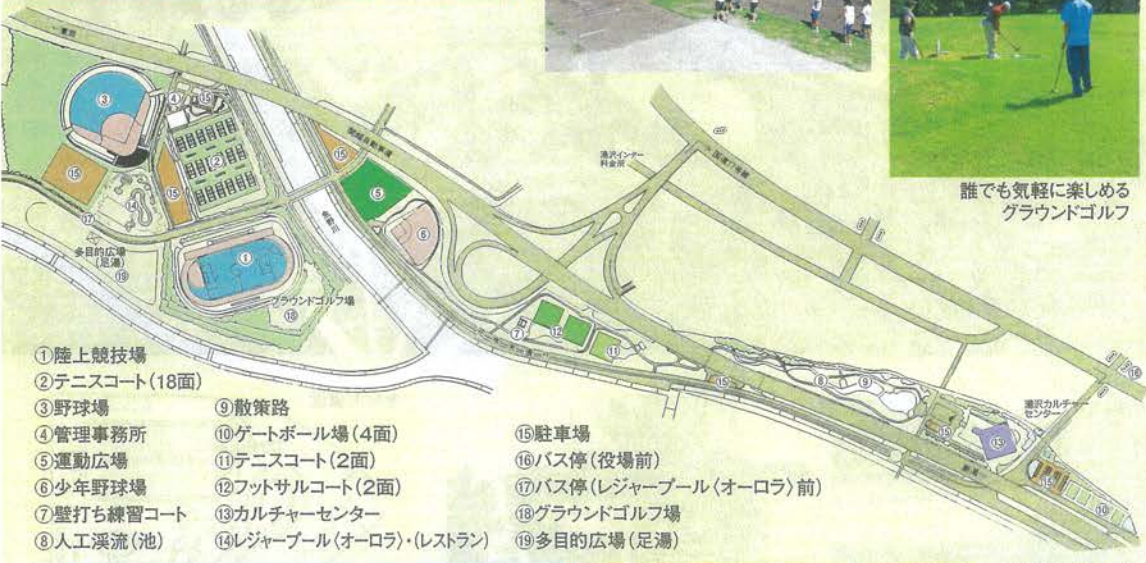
誰でも気軽に楽しめる
グラウンドゴルフ

③
④
⑯
⑮
②
⑮
⑮
⑤
⑥
⑭
⑰
多目的広場
（足湯）
⑲
①
グラウンドゴルフ場
⑱
滝沢インター料金所
⑦
⑫
⑪
⑮
⑧
⑨
滝沢カルチャーセンター
⑮
⑬
⑮
⑩

①陸上競技場
②テニスコート（18面）
③野球場
④管理事務所
⑤運動広場
⑥少年野球場
⑦壁打ち練習コート
⑧人工渓流（池）

⑨散策路
⑩ゲートボール場（4面）
⑪テニスコート（2面）
⑫フットサルコート（2面）
⑬カルチャーセンター
⑭レジャープール〈オーロラ〉・（レストラン）

⑮駐車場
⑯バス停（役場前）
⑰バス停（レジャープール〈オーロラ〉前）
⑱グラウンドゴルフ場
⑲多目的広場（足湯）